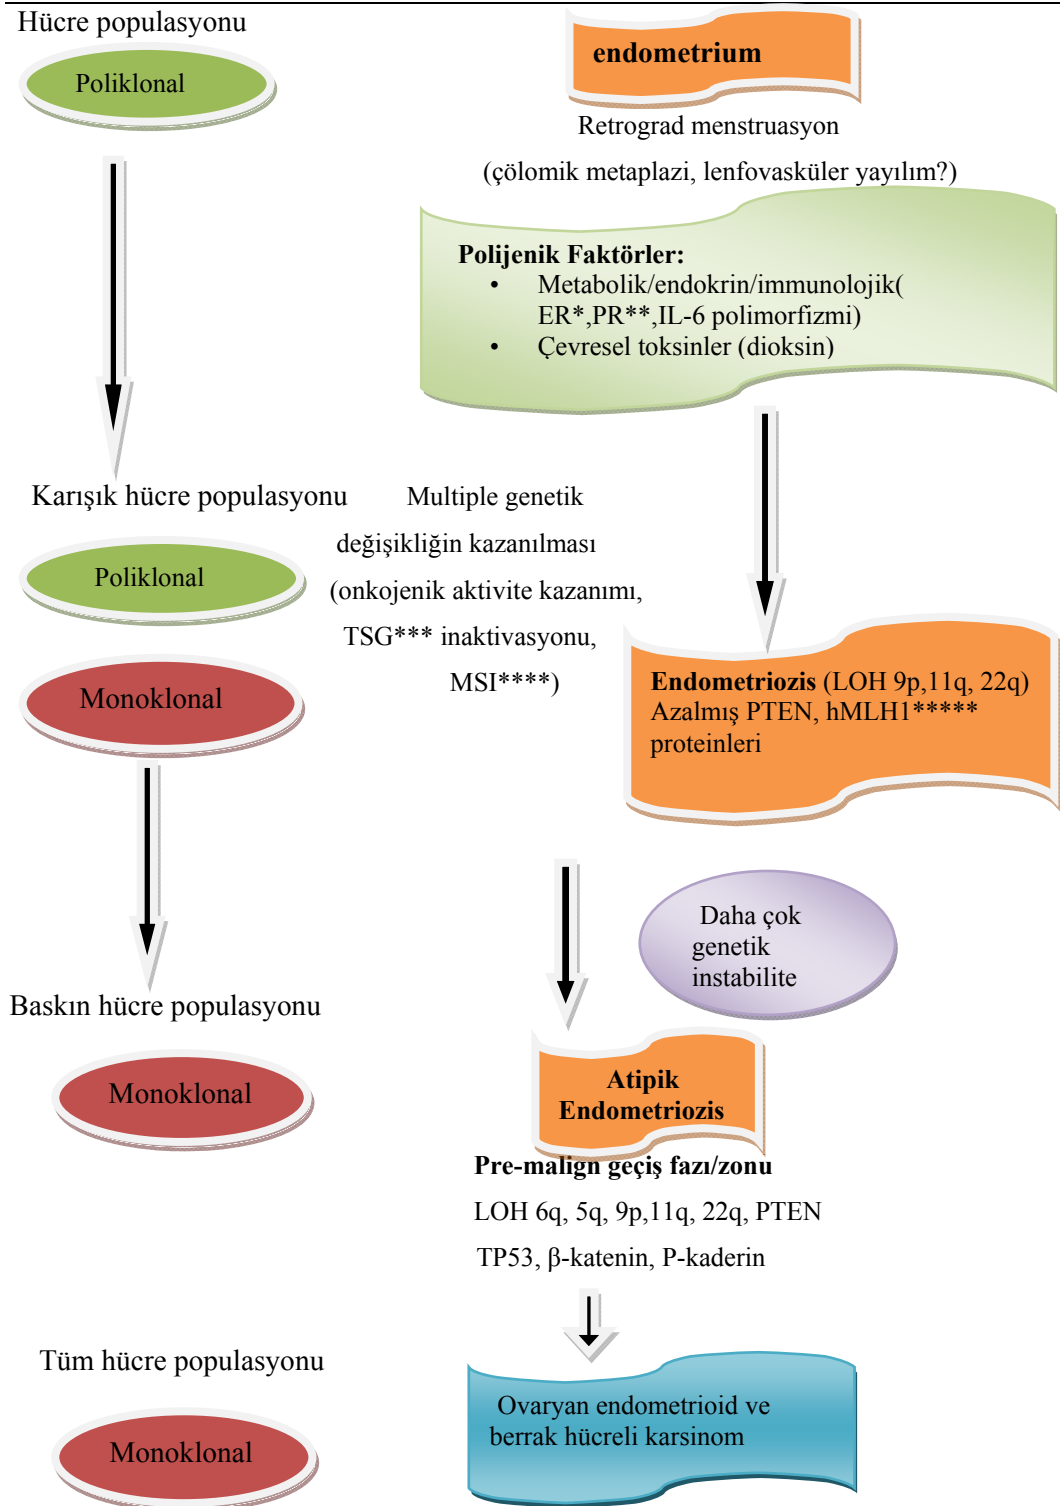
Hücre populasyonu

Poliklonal

endometrium

Retrograd menstruasyon

(çölomik metaplazi, lenfovasküler yayılım?)

Polijenik Faktörler:
• Metabolik/endokrin/immunolojik( ER*,PR**,IL-6 polimorfizmi)
• Çevresel toksinler (dioksin)

Karışık hücre populasyonu

Multiple genetik değişikliğin kazanılması (onkojenik aktivite kazanımı, TSG*** inaktivasyonu, MSI****)

Poliklonal

Monoklonal

Endometriozis (LOH 9p,11q, 22q) Azalmış PTEN, hMLH1***** proteinleri

Daha çok genetik instabilite

Baskın hücre populasyonu

Monoklonal

Atipik Endometriozis

Pre-malign geçiş fazı/zonu

LOH 6q, 5q, 9p,11q, 22q, PTEN

TP53, β-katenin, P-kaderin

Tüm hücre populasyonu

Monoklonal

Ovaryan endometrioid ve berrak hücreli karsinom